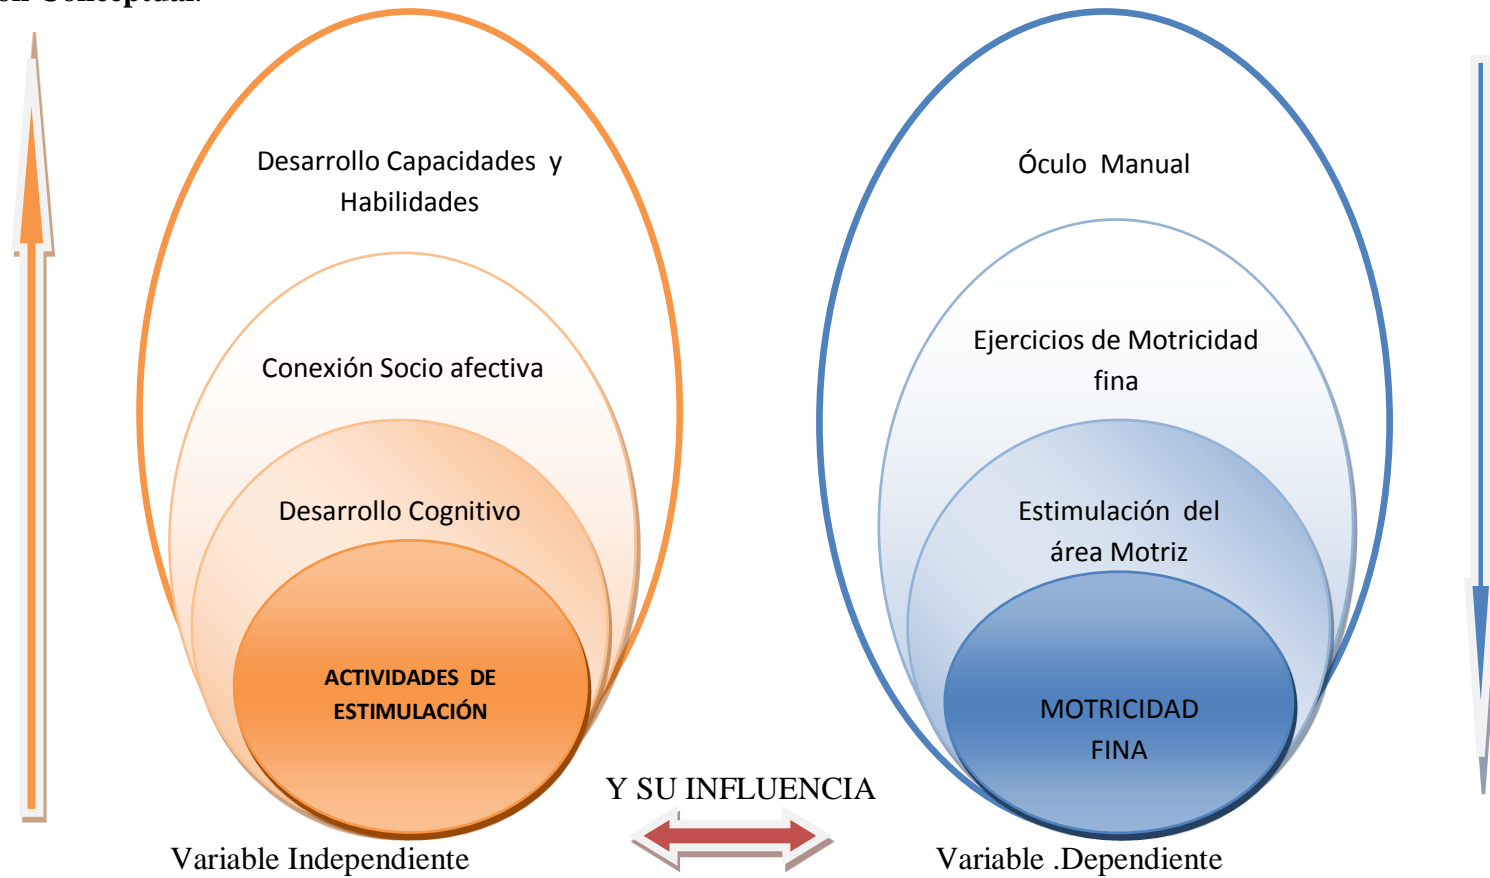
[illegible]

Desarrollo Capacidades y Habilidades

Conexión Socio afectiva

Desarrollo Cognitivo

ACTIVIDADES DE ESTIMULACIÓN

Óculo Manual

Ejercicios de Motricidad fina

Estimulación del área Motriz

MOTRICIDAD FINA

Y SU INFLUENCIA

Variable Independiente

Variable .Dependiente